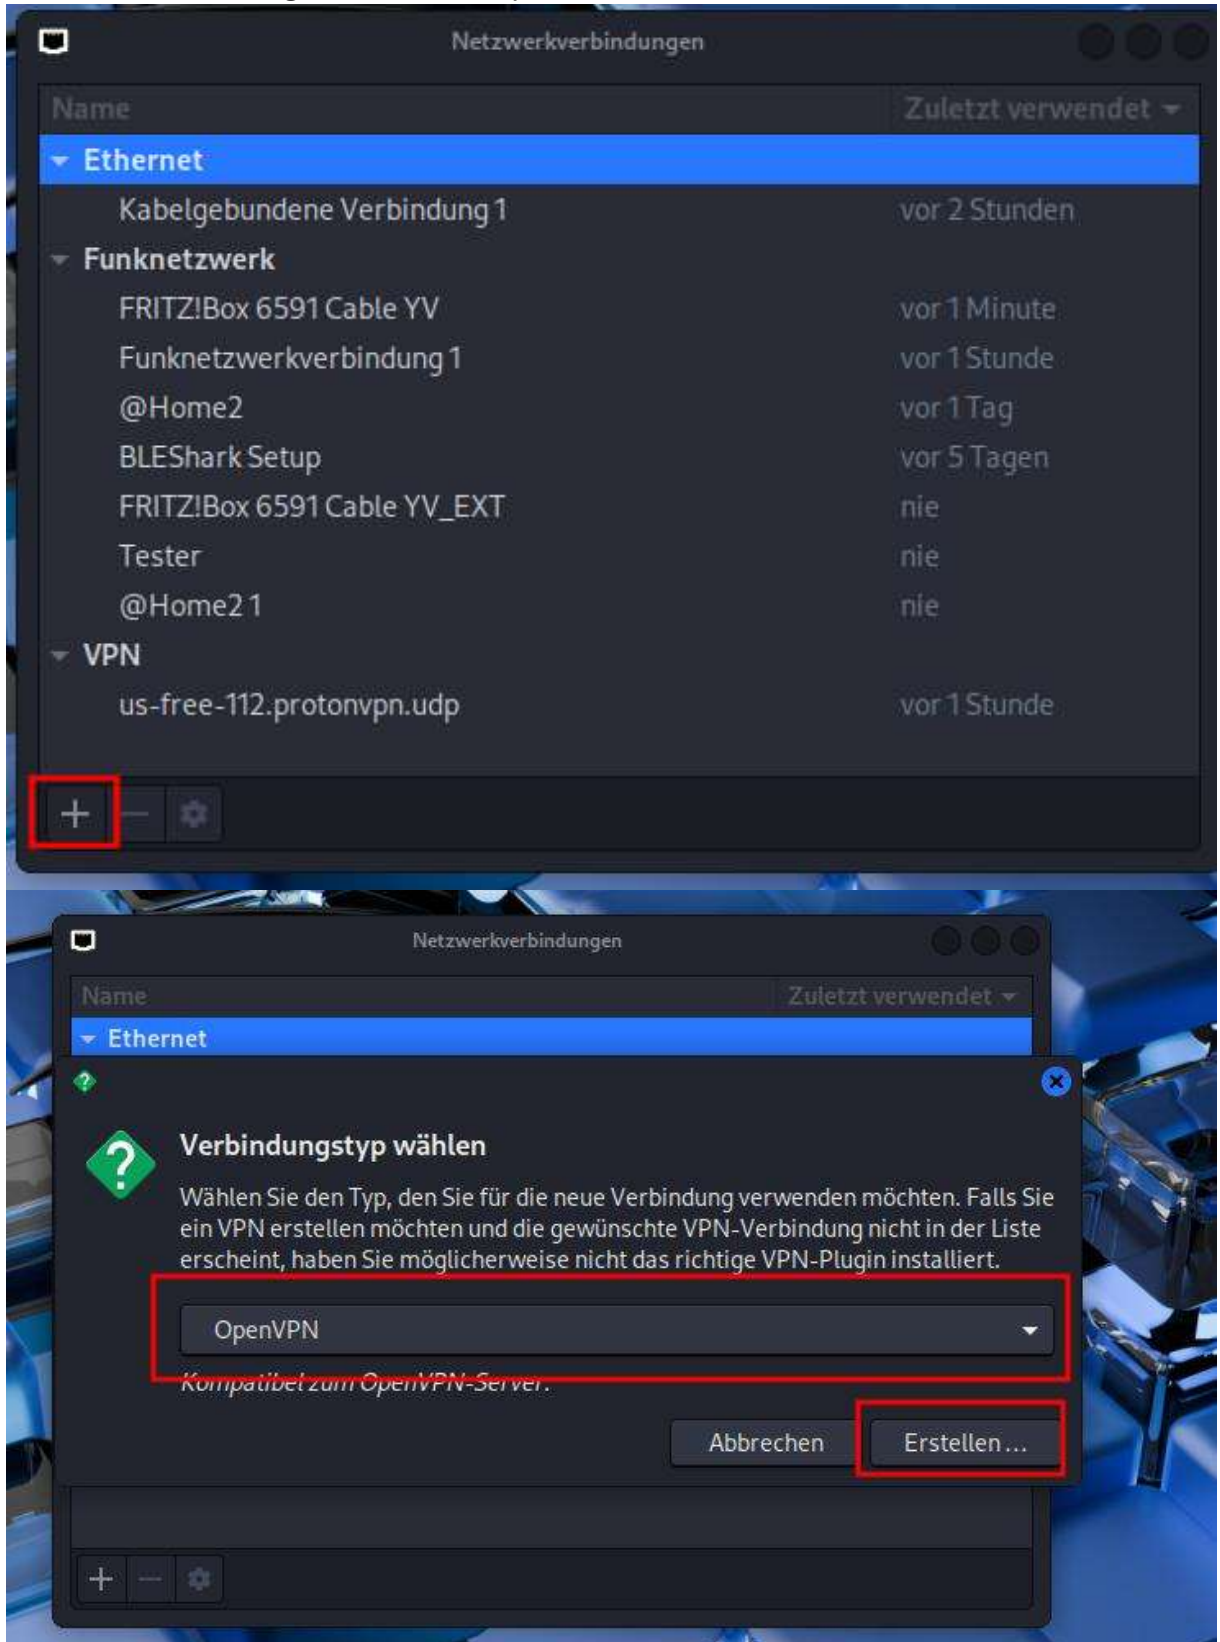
Netzwerkverbindungen

| Name | Zuletzt verwendet |
|---|---|
| Ethernet | |
| Kabelgebundene Verbindung 1 | vor 2 Stunden |
| Funknetzwerk | |
| FRITZ!Box 6591 Cable YV | vor 1 Minute |
| Funknetzwerkverbindung 1 | vor 1 Stunde |
| @Home2 | vor 1 Tag |
| BLEShark Setup | vor 5 Tagen |
| FRITZ!Box 6591 Cable YV_EXT | nie |
| Tester | nie |
| @Home2 1 | nie |
| VPN | |
| us-free-112.protonvpn.udp | vor 1 Stunde |

+ —

Netzwerkverbindungen

Name
Zuletzt verwendet
Ethernet

Verbindungstyp wählen

Wählen Sie den Typ, den Sie für die neue Verbindung verwenden möchten. Falls Sie ein VPN erstellen möchten und die gewünschte VPN-Verbindung nicht in der Liste erscheint, haben Sie möglicherweise nicht das richtige VPN-Plugin installiert.

OpenVPN

Kompatibel zum OpenVPN-Server.

Abbrechen
Erstellen …

+ —